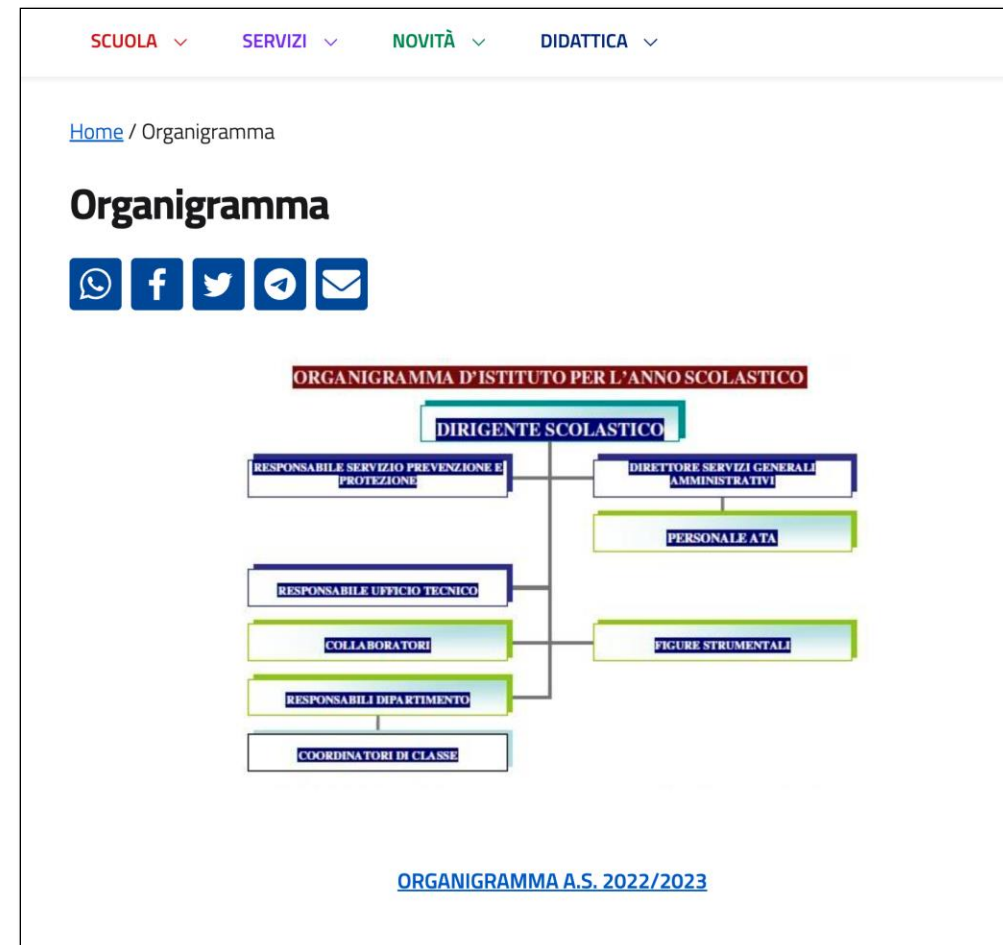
SCUOLA SERVIZI NOVITÀ DIDATTICA

Home / Organigramma

Organigramma

ORGANIGRAMMA D'ISTITUTO PER L'ANNO SCOLASTICO

DIRIGENTE SCOLASTICO

RESPONSABILE SERVIZIO PREVENZIONE E PROTEZIONE

DIRETTORE SERVIZI GENERALI AMMINISTRATIVI

PERSONALE ATA

RESPONSABILE UFFICIO TECNICO

COLLABORATORI

FIGURE STRUMENTALI

RESPONSABILI DIPARTIMENTO

COORDINATORI DI CLASSE

ORGANIGRAMMA A.S. 2022/2023